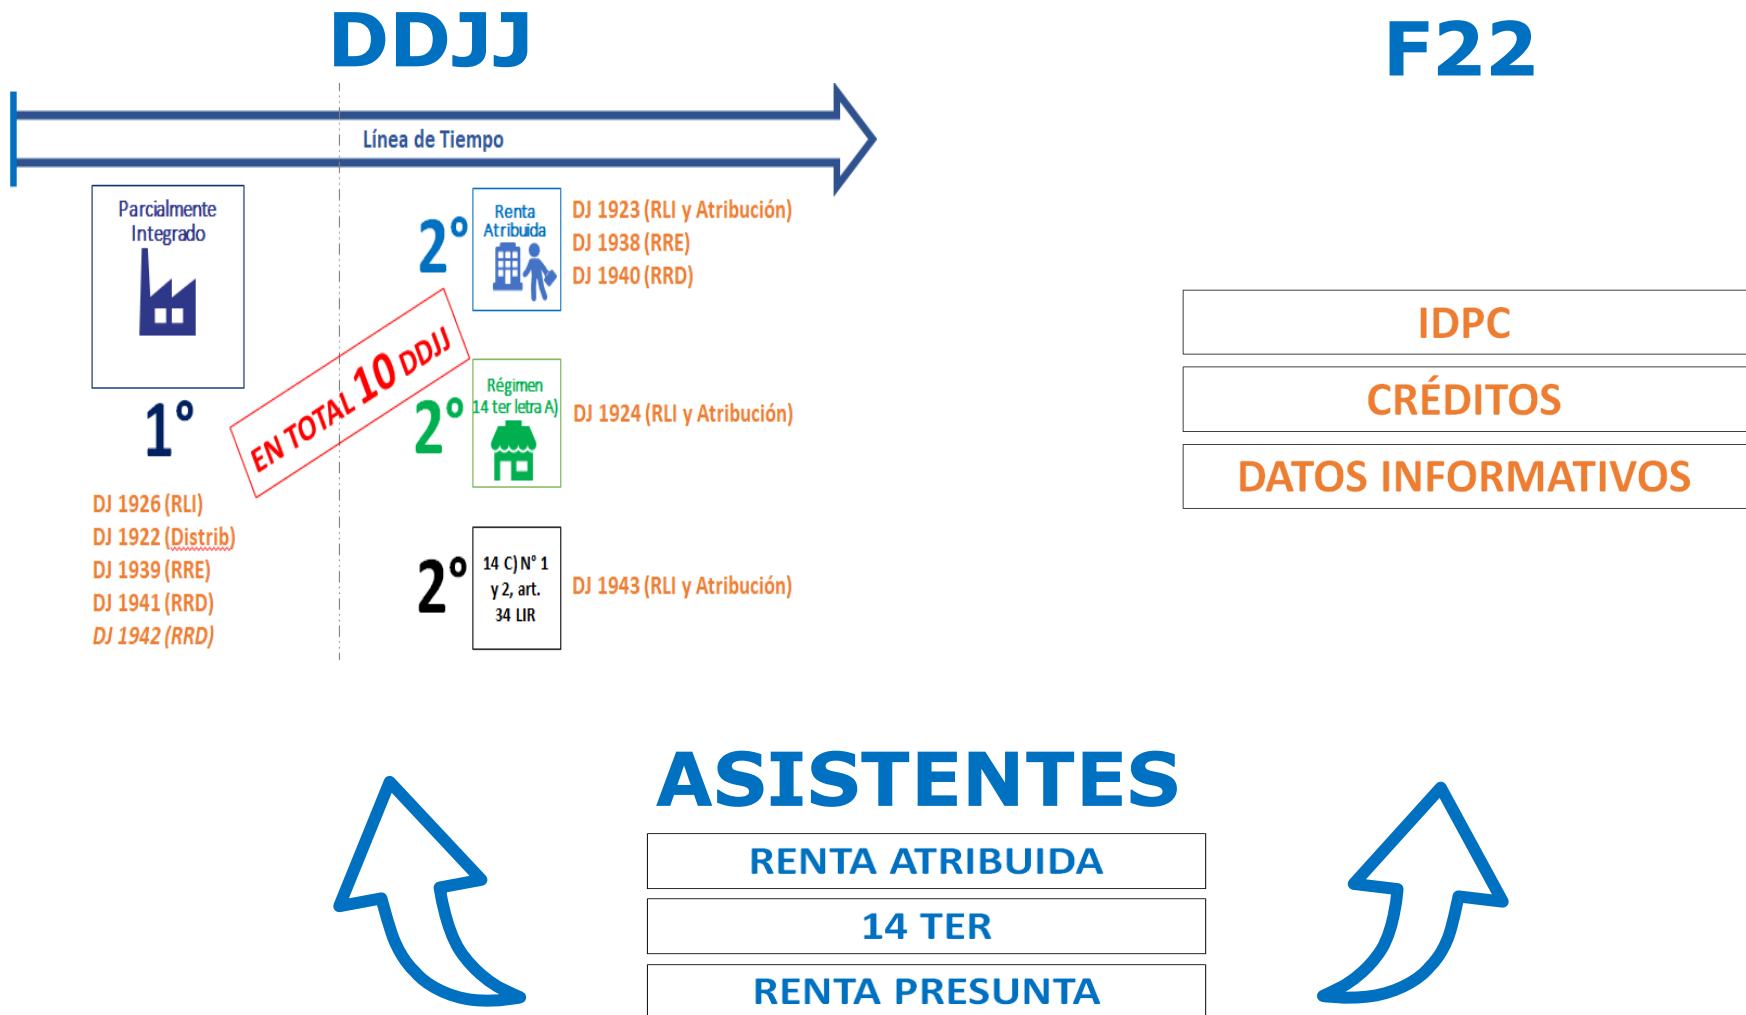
DDJJ

F22

Línea de Tiempo

Parcialmente Integrado

1°

DJ 1926 (RLI)
DJ 1922 (Distrib)
DJ 1939 (RRE)
DJ 1941 (RRD)
DJ 1942 (RRD)

EN TOTAL 10 DDJJ

2° Renta Atribuida
DJ 1923 (RLI y Atribución)
DJ 1938 (RRE)
DJ 1940 (RRD)

2° Régimen 14 ter letra A)
DJ 1924 (RLI y Atribución)

2° 14 C) N° 1 y 2, art. 34 LIR
DJ 1943 (RLI y Atribución)

IDPC
CRÉDITOS
DATOS INFORMATIVOS

ASISTENTES
RENTA ATRIBUIDA
14 TER
RENTA PRESUNTA